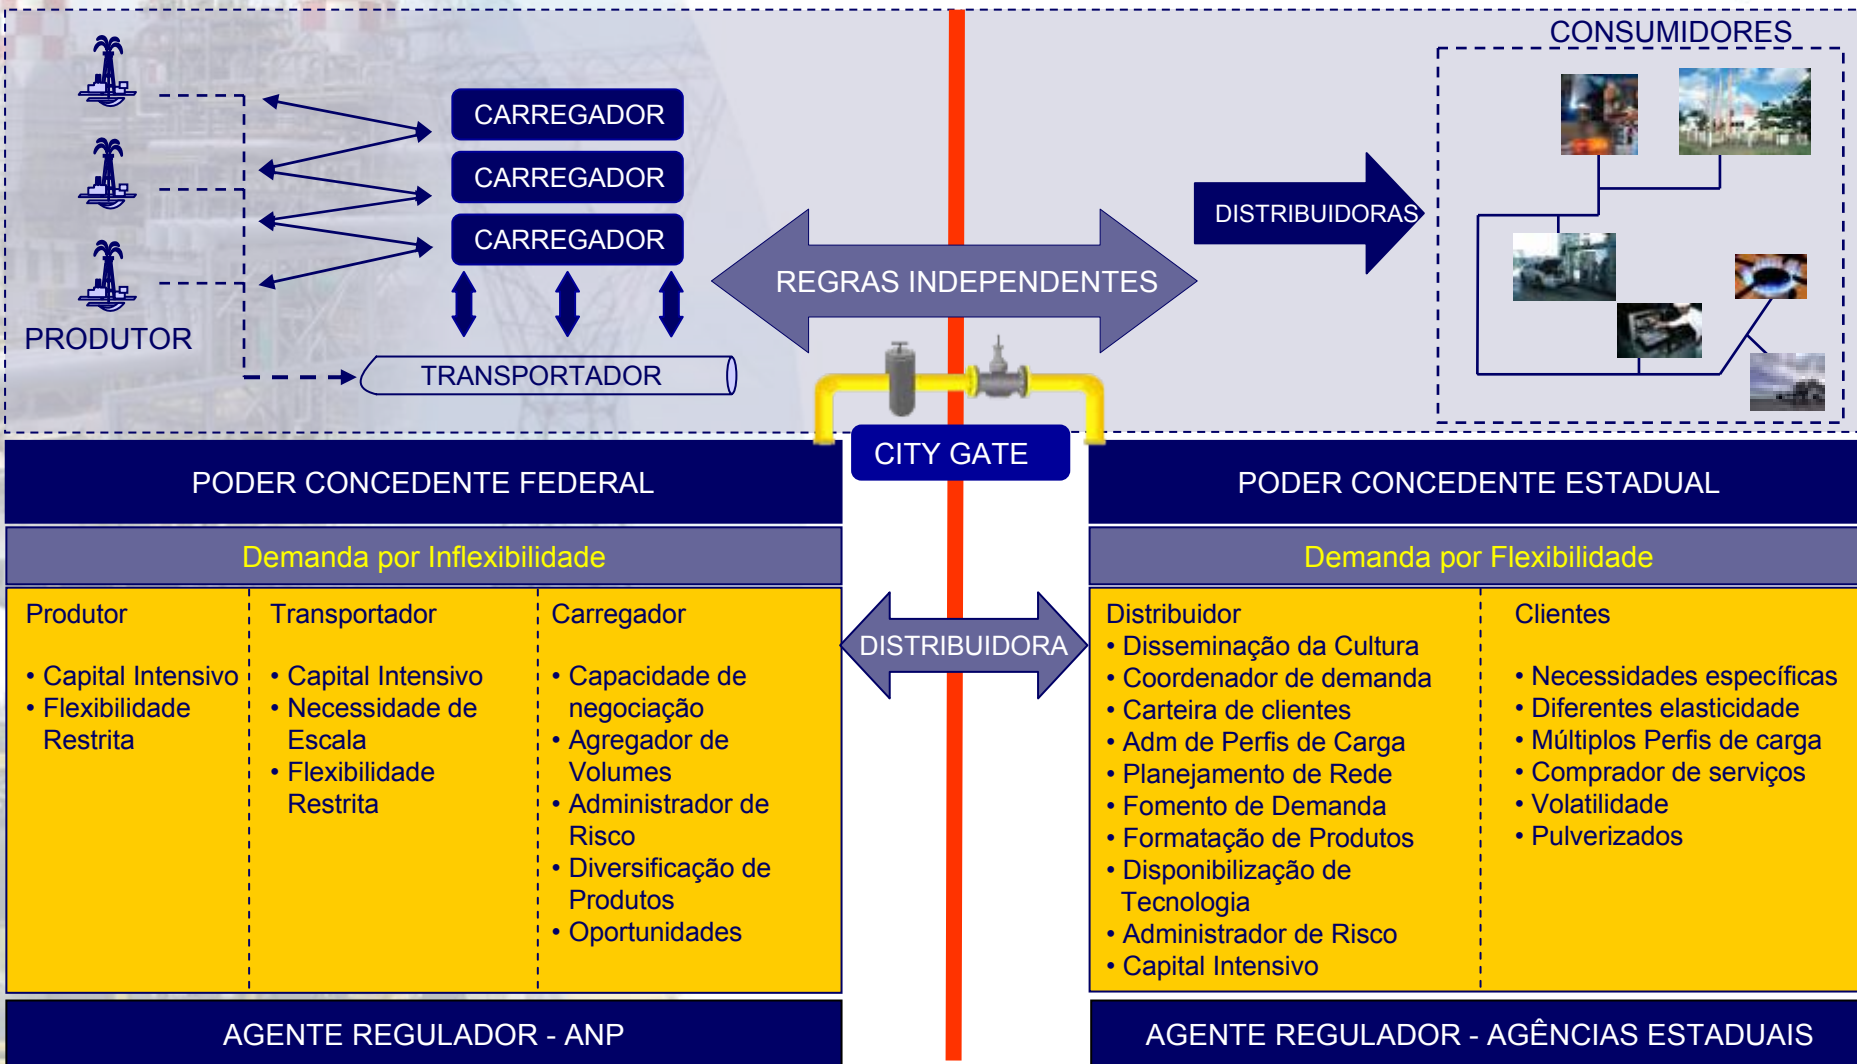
CONSUMIDORES

CARREGADOR
CARREGADOR
CARREGADOR

DISTRIBUIDORAS

REGRAS INDEPENDENTES

PRODUTOR

TRANSPORTADOR

CITY GATE

PODER CONCEDENTE FEDERAL

PODER CONCEDENTE ESTADUAL

Demanda por Inflexibilidade

Demanda por Flexibilidade

Produtor

• Capital Intensivo
• Flexibilidade Restrita

Transportador

• Capital Intensivo
• Necessidade de Escala
• Flexibilidade Restrita

Carregador

• Capacidade de negociação
• Agregador de Volumes
• Administrador de Risco
• Diversificação de Produtos
• Oportunidades

DISTRIBUIDORA

Distribuidor
• Disseminação da Cultura
• Coordenador de demanda
• Carteira de clientes
• Adm de Perfis de Carga
• Planejamento de Rede
• Fomento de Demanda
• Formatação de Produtos
• Disponibilização de Tecnologia
• Administrador de Risco
• Capital Intensivo

Clientes

• Necessidades específicas
• Diferentes elasticidade
• Múltiplos Perfis de carga
• Comprador de serviços
• Volatilidade
• Pulverizados

AGENTE REGULADOR - ANP

AGENTE REGULADOR - AGÊNCIAS ESTADUAIS